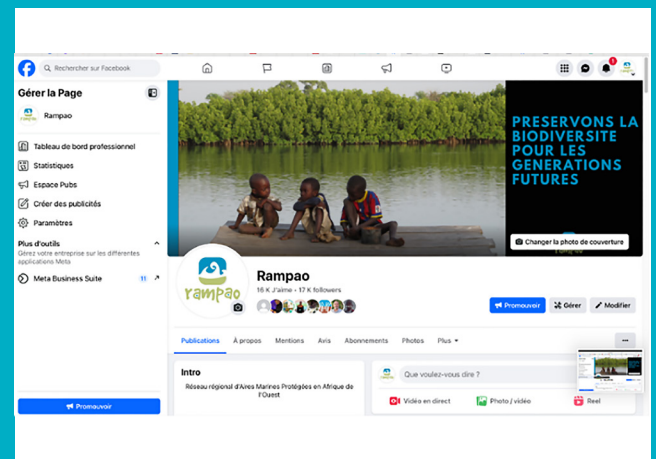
Rechercher sur Facebook

Gérer la Page

Rampao

Tableau de bord professionnel

Statistiques

Espace Pubs

Créer des publicités

Paramètres

Plus d'outils

Gérez votre entreprise sur les différentes applications Meta

Meta Business Suite

11

Promouvoir

PRESERVONS LA BIODIVERSITE POUR LES GENERATIONS FUTURES

Changer la photo de couverture

rampao

Rampao

16 K J'aime • 17 K followers

Promouvoir

Gérer

Modifier

Publications

À propos

Mentions

Avis

Abonnements

Photos

Plus

Intro

Réseau régional d'Aires Marines Protégées en Afrique de l'Ouest

Que voulez-vous dire ?

Vidéo en direct

Photo / vidéo

Reel